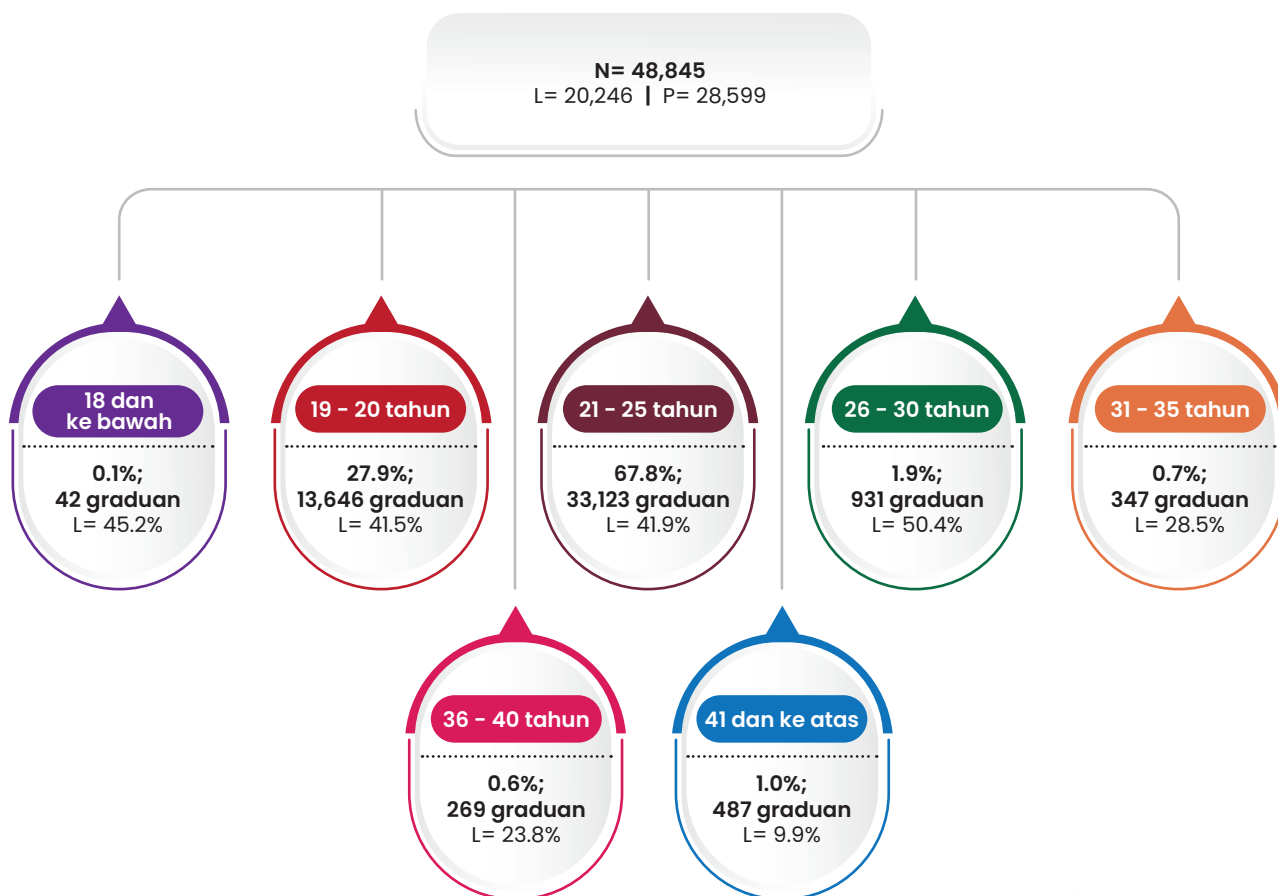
N= 48,845
L= 20,246 | P= 28,599

18 dan ke bawah
0.1%;
42 graduan
L= 45.2%

19 - 20 tahun
27.9%;
13,646 graduan
L= 41.5%

21 - 25 tahun
67.8%;
33,123 graduan
L= 41.9%

26 - 30 tahun
1.9%;
931 graduan
L= 50.4%

31 - 35 tahun
0.7%;
347 graduan
L= 28.5%

36 - 40 tahun
0.6%;
269 graduan
L= 23.8%

41 dan ke atas
1.0%;
487 graduan
L= 9.9%